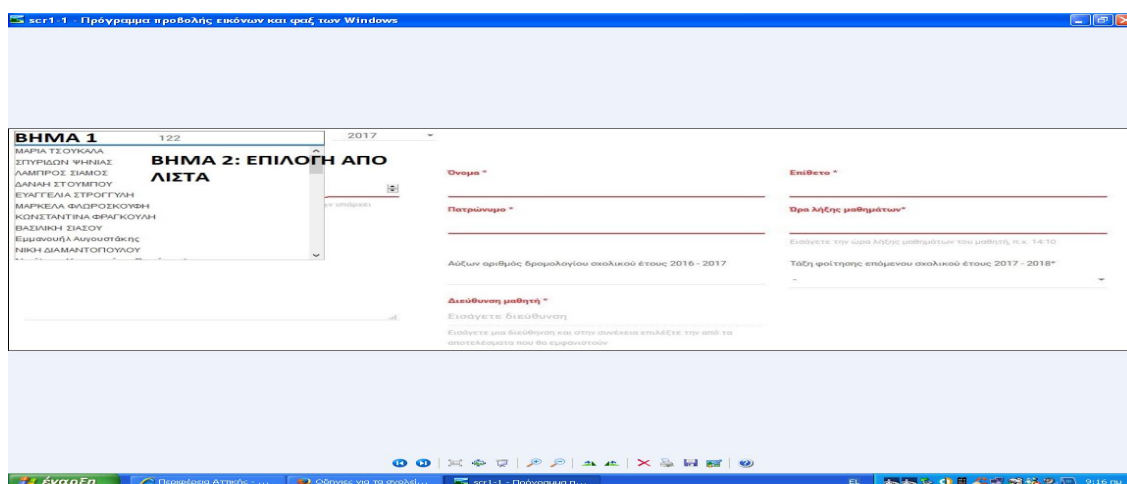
scr1-1 - Πρόγραμμα προβολής εικόνων και φαξ των Windows

ΒΗΜΑ 1 122

2017

ΜΑΡΙΑ ΤΣΟΥΚΑΛΑ
ΣΠΥΡΙΔΩΝ ΨΗΝΙΑΣ
ΛΑΜΠΡΟΣ ΣΙΑΜΟΣ
ΔΑΝΑΗ ΣΤΟΥΜΠΟΥ
ΕΥΑΓΓΕΛΙΑ ΣΤΡΟΓΓΥΛΗ
ΜΑΡΚΕΛΑ ΦΛΩΡΟΣΚΟΥΦΗ
ΚΩΝΣΤΑΝΤΙΝΑ ΦΡΑΓΚΟΥΛΗ
ΒΑΣΙΛΙΚΗ ΣΙΑΣΟΥ
Εμμανουήλ Αυγουστάκης
ΝΙΚΗ ΔΙΑΜΑΝΤΟΠΟΥΛΟΥ

ΒΗΜΑ 2: ΕΠΙΛΟΓΗ ΑΠΟ ΛΙΣΤΑ

Όνομα *

Επίθετο *

Πατρώνυμο *

Ώρα λήξης μαθημάτων*

Εισάγετε την ώρα λήξης μαθημάτων του μαθητή π.χ. 14:10

Αύξων αριθμός δρομολογίου σχολικού έτους 2016 - 2017

Τάξη φοίτησης επόμενου σχολικού έτους 2017 - 2018*

Διεύθυνση μαθητή *

Εισάγετε διεύθυνση

Εισάγετε μια διεύθυνση και στην συνέχεια επιλέξτε την από τα αποτελέσματα που θα εμφανιστούν

έναρξη

Περιφέρεια Αττικής - ...

Οδηγίες για τα σχολεί...

scr1-1 - Πρόγραμμα π...

9:16 πμ